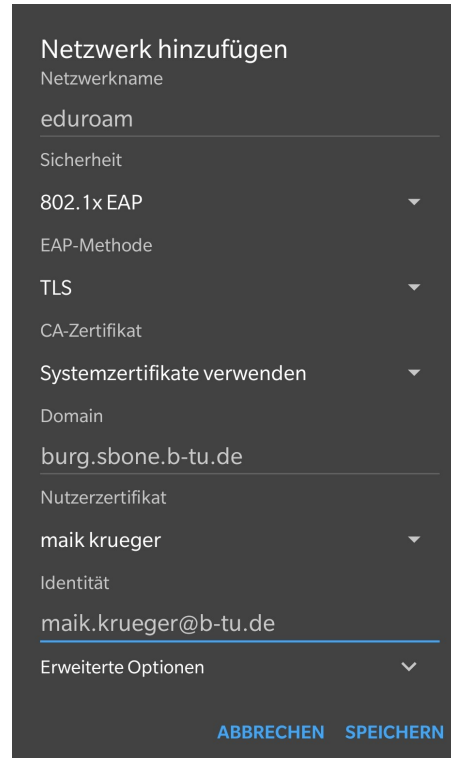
Netzwerk hinzufügen
Netzwerkname
eduroam
Sicherheit
802.1x EAP
EAP-Methode
TLS
CA-Zertifikat
Systemzertifikate verwenden
Domain
burg.sbone.b-tu.de
Nutzerzertifikat
maik krueger
Identität
maik.krueger@b-tu.de
Erweiterte Optionen
ABBRECHEN SPEICHERN